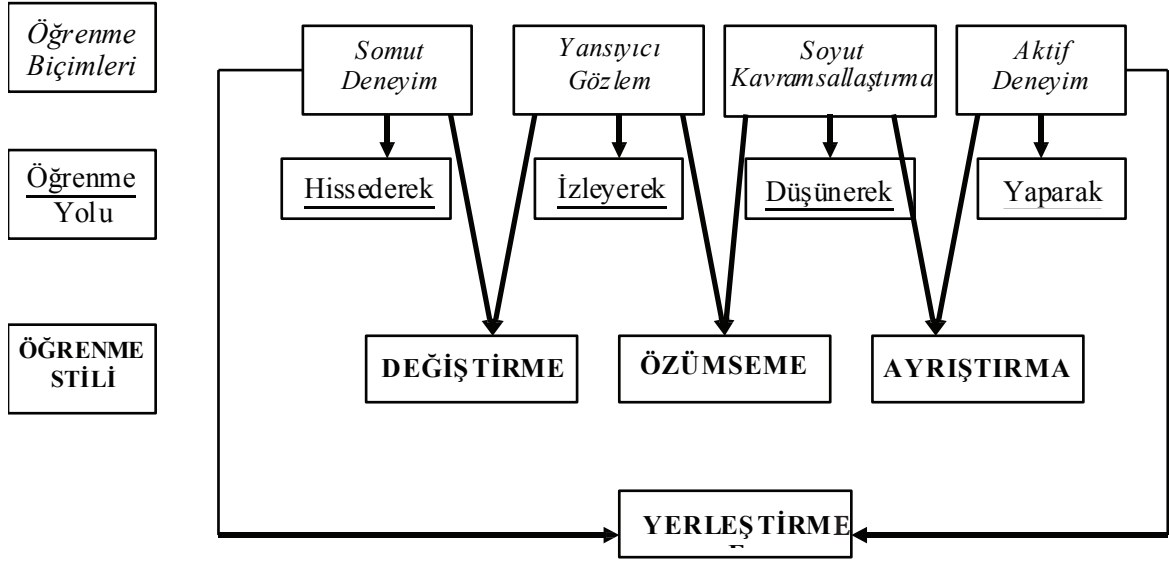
Öğrenme Biçimleri

Somut Deneyim

Yansıtıcı Gözlem

Soyut Kavramsallaştırma

Aktif Deneyim

Öğrenme Yolu

Hissederek

İzleyerek

Düşünerek

Yaparak

ÖĞRENME STİLİ

DEĞİŞTİRME

ÖZÜMSEME

AYRIŞTIRMA

YERLEŞTİRME